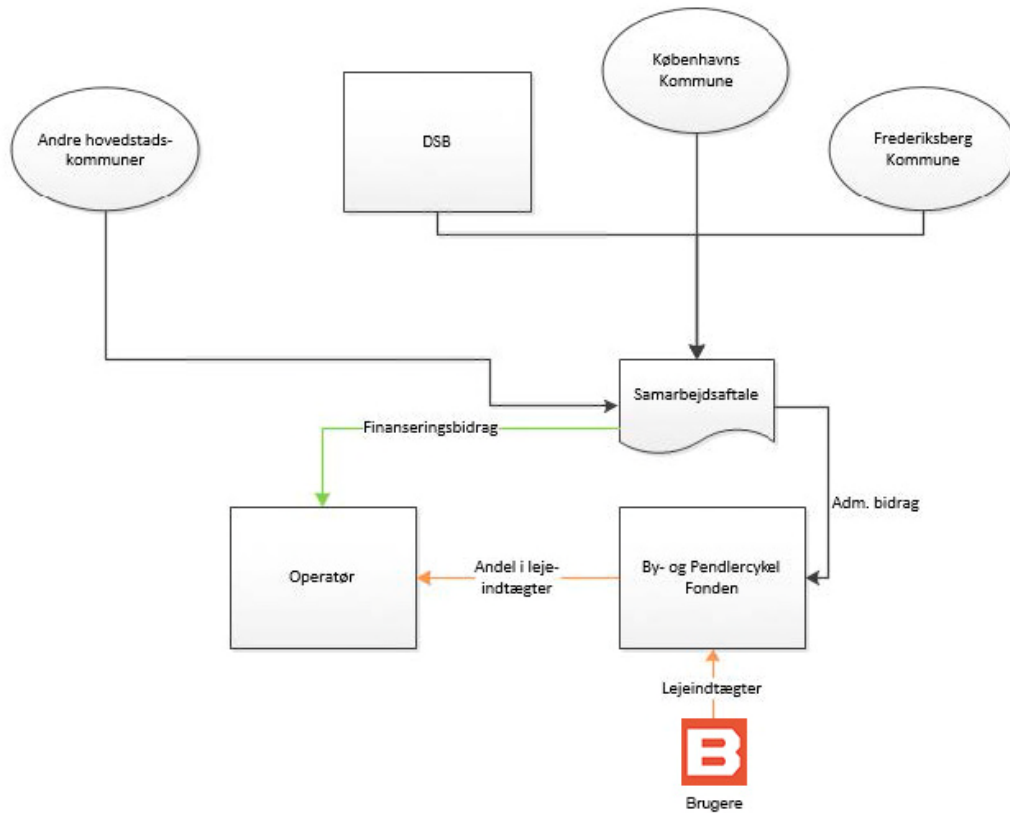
Københavns Kommune

Andre hovedstads-kommuner

DSB

Frederiksberg Kommune

Samarbejdsaftale

Finanseringsbidrag

Adm. bidrag

Operatør

Andel i leje-indtægter

By- og Pendlercykel Fonden

Lejeindtægter

B

Brugere